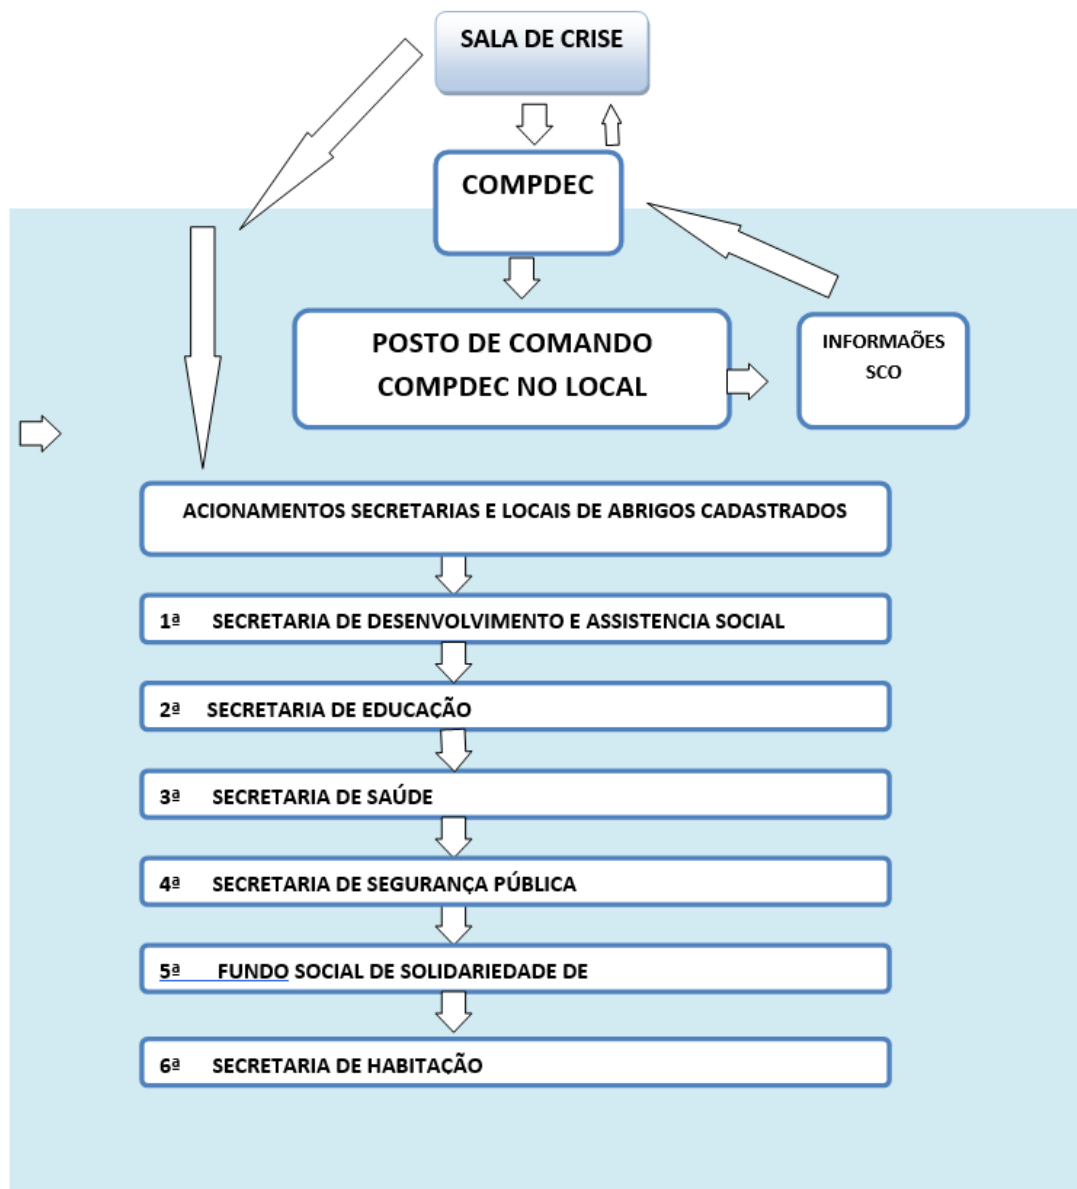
SALA DE CRISE

COMPDEC

POSTO DE COMANDO
COMPDEC NO LOCAL

INFORMAÕES
SCO

ACIONAMENTOS SECRETARIAS E LOCAIS DE ABRIGOS CADASTRADOS

1ª SECRETARIA DE DESENVOLVIMENTO E ASSISTENCIA SOCIAL

2ª SECRETARIA DE EDUCAÇÃO

3ª SECRETARIA DE SAÚDE

4ª SECRETARIA DE SEGURANÇA PÚBLICA

5ª FUNDO SOCIAL DE SOLIDARIEDADE DE

6ª SECRETARIA DE HABITAÇÃO